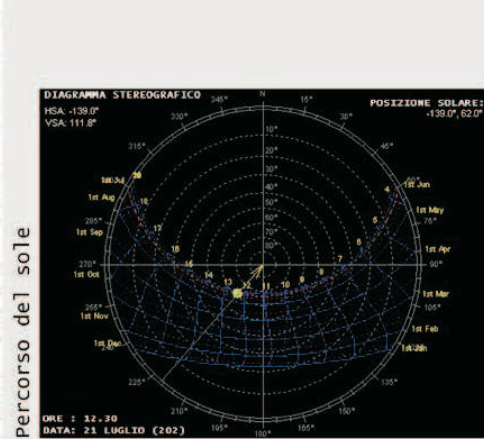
Percorso del sole

DIAGRAMMA STEREOGRAFICO
HSA: -139.0°
VSA: 111.8°

POSIZIONE SOLARE:
-139.0°, 62.0°

N
345°
15°
330°
30°
315°
45°
300°
60°
285°
75°
270°
90°
255°
105°
240°
120°
225°
135°
210°
150°
195°
180°
165°

10°
20°
30°
40°
50°
60°
70°
80°

1st Jul
1st Aug
1st Sep
1st Oct
1st Nov
1st Dec
1st Jun
1st May
1st Apr
1st Mar
1st Feb
1st Jan

20
19
18
17
16
15
14
13
12
11
10
9
8
7
6
5
4

ORE : 12.30
DATA: 21 LUGLIO (202)